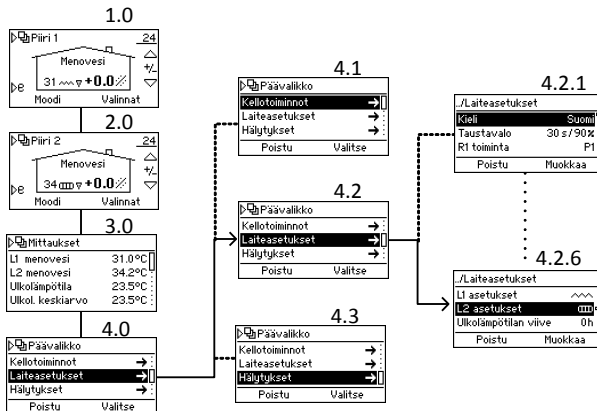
1.0

Piiri 1 24
Menovesi
31 +0.0%
Moodi Valinnat

2.0

Piiri 2 24
Menovesi
34 +0.0%
Moodi Valinnat

3.0

Mittaukset
L1 menovesi 31.0°C
L2 menovesi 34.2°C
Ulkolämpötila 23.5°C
Ulkol. keskiarvo 23.5°C

4.0

Päävalikko
Kellotoiminnot →
Laiteasetukset →
Hälytykset →
Poistu Valitse

4.1

Päävalikko
Kellotoiminnot →
Laiteasetukset →
Hälytykset →
Poistu Valitse

4.2

Päävalikko
Kellotoiminnot →
Laiteasetukset →
Hälytykset →
Poistu Valitse

4.3

Päävalikko
Kellotoiminnot →
Laiteasetukset →
Hälytykset →
Poistu Valitse

4.2.1

../Laiteasetukset
Kieli Suomi
Taustavalo 30 s / 90%
R1 toiminta P1
Poistu Muokkaa

4.2.6

../Laiteasetukset
L1 asetukset
L2 asetukset
Ulkolämpötilan viive 0h
Poistu Muokkaa